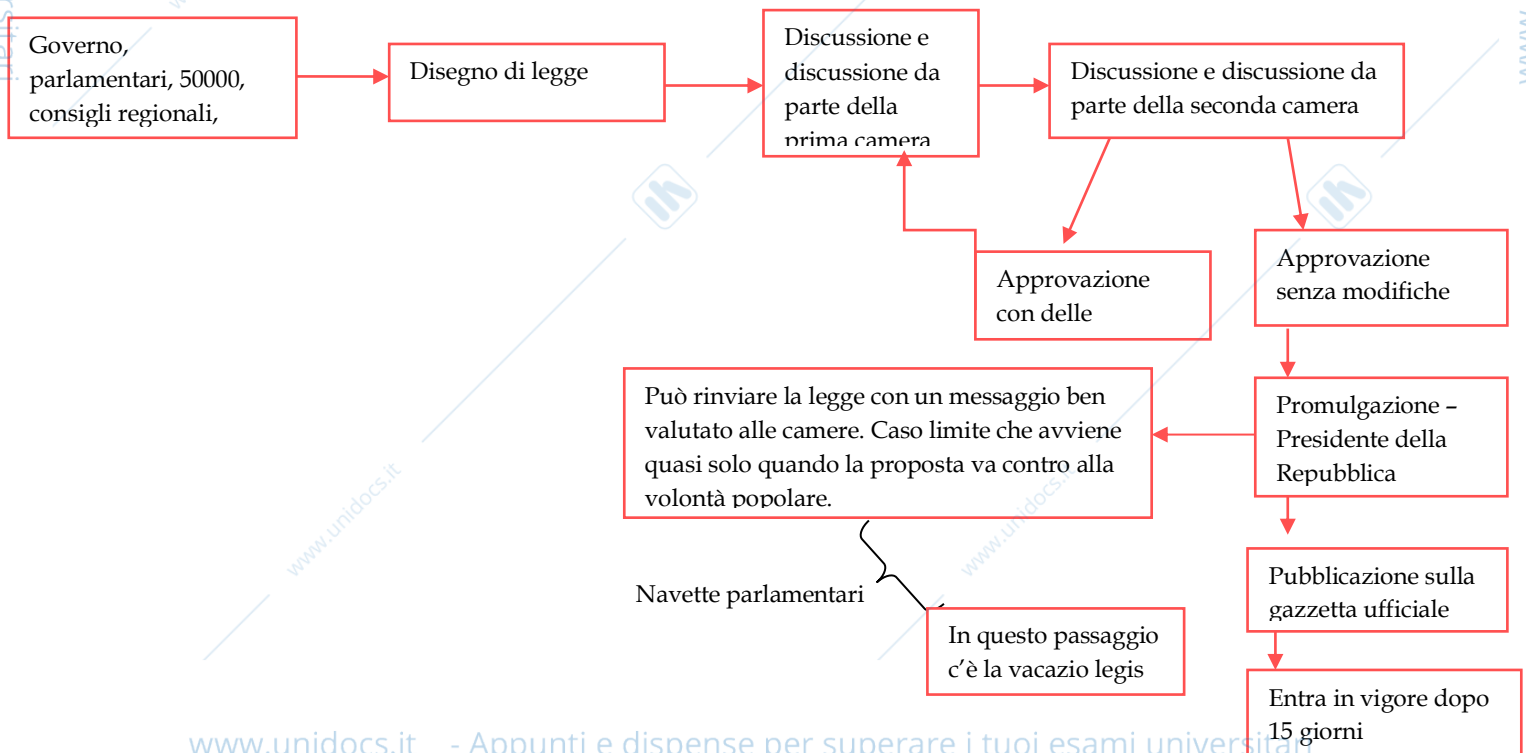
Governo, parlamentari, 50000, consigli regionali,

Disegno di legge

Discussione e discussione da parte della prima camera

Discussione e discussione da parte della seconda camera

Approvazione con delle

Approvazione senza modifiche

Può rinviare la legge con un messaggio ben valutato alle camere. Caso limite che avviene quasi solo quando la proposta va contro alla volontà popolare.

Promulgazione – Presidente della Repubblica

Navette parlamentari

Pubblicazione sulla gazzetta ufficiale

In questo passaggio c'è la vacazio legis

Entra in vigore dopo 15 giorni

www.unidocs.it - Appunti e dispense per superare i tuoi esami universitari